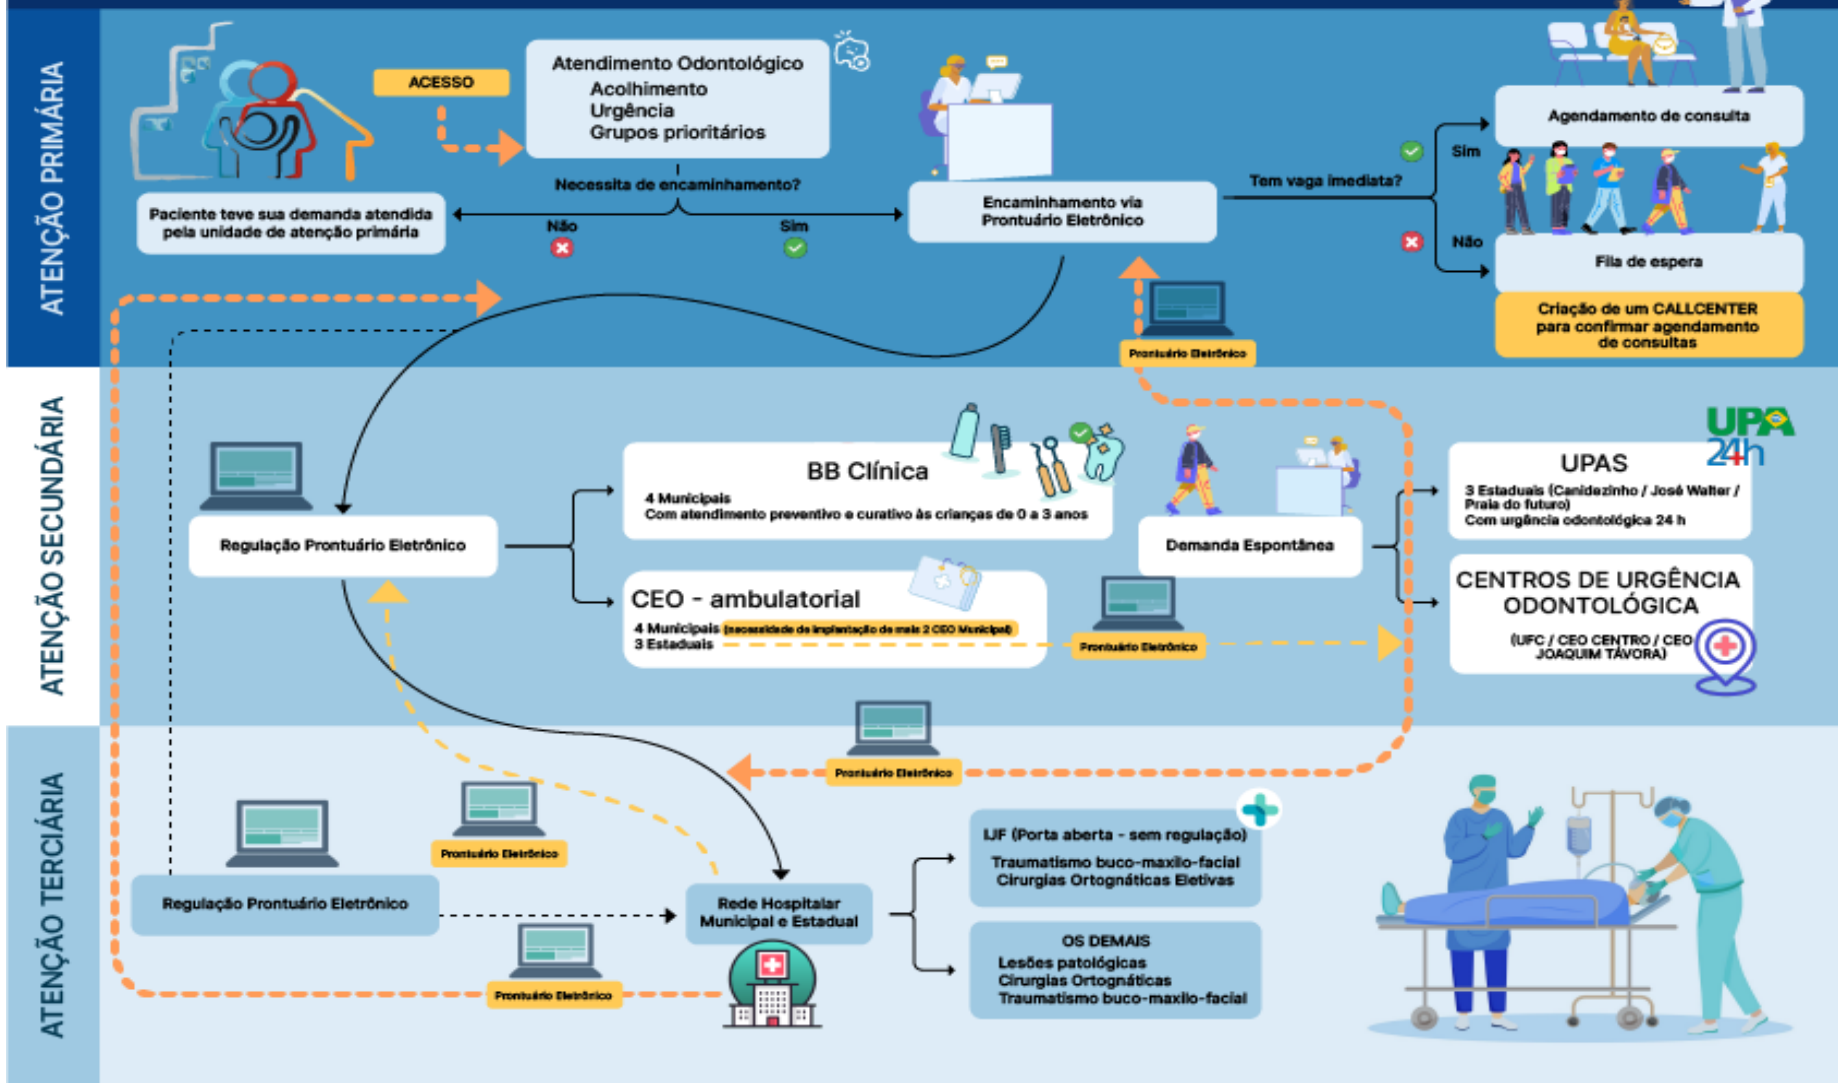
ATENÇÃO PRIMÁRIA

ACESSO

Atendimento Odontológico
Acolhimento
Urgência
Grupos prioritários

Necessita de encaminhamento?

Não

Sim

Paciente teve sua demanda atendida pela unidade de atenção primária

Encaminhamento via Prontuário Eletrônico

Tem vaga imediata?

Sim

Não

Agendamento de consulta

Fila de espera

Criação de um CALLCENTER para confirmar agendamento de consultas

Prontuário Eletrônico

ATENÇÃO SECUNDÁRIA

Regulação Prontuário Eletrônico

BB Clínica
4 Municipais
Com atendimento preventivo e curativo às crianças de 0 a 3 anos

CEO - ambulatorial
4 Municipais (necessidade de implantação de mais 2 CEO Municipal)
3 Estaduais

Prontuário Eletrônico

Demanda Espontânea

UPA 24h

UPAS
3 Estaduais (Canidezinho / José Walter / Praia do futuro)
Com urgência odontológica 24 h

CENTROS DE URGÊNCIA ODONTOLÓGICA
(UFC / CEO CENTRO / CEO JOAQUIM TÁVORA)

Prontuário Eletrônico

ATENÇÃO TERCIÁRIA

Prontuário Eletrônico

Regulação Prontuário Eletrônico

Rede Hospitalar Municipal e Estadual

Prontuário Eletrônico

IJF (Porta aberta - sem regulação)
Traumatismo buco-maxilo-facial
Cirurgias Ortognáticas Eletivas

OS DEMAIS
Lesões patológicas
Cirurgias Ortognáticas
Traumatismo buco-maxilo-facial